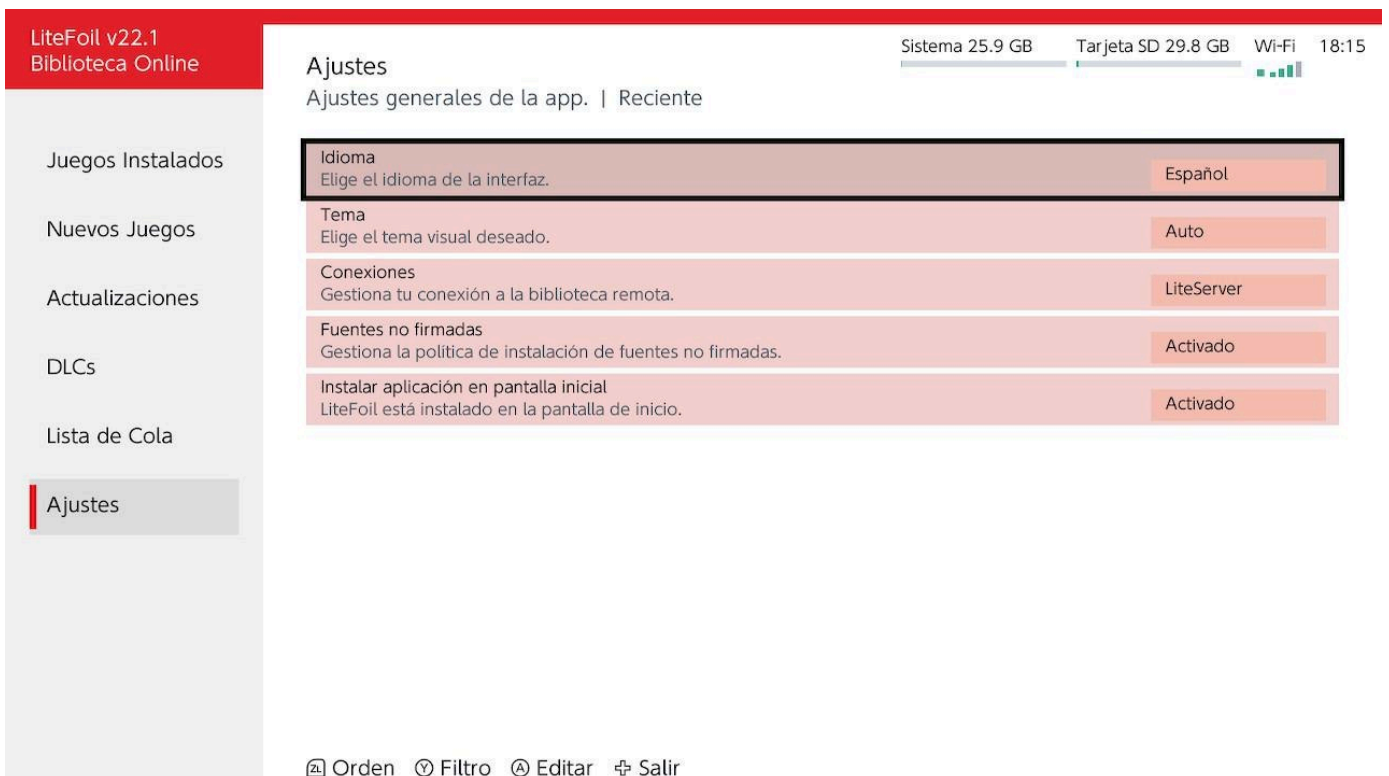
LiteFoil v22.1
Biblioteca Online

Juegos Instalados

Nuevos Juegos

Actualizaciones

DLCs

Lista de Cola

Ajustes

Ajustes
Ajustes generales de la app. | Reciente

Sistema 25.9 GB Tarjeta SD 29.8 GB Wi-Fi 18:15

Idioma
Elige el idioma de la interfaz.
Español

Tema
Elige el tema visual deseado.
Auto

Conexiones
Gestiona tu conexión a la biblioteca remota.
LiteServer

Fuentes no firmadas
Gestiona la política de instalación de fuentes no firmadas.
Activado

Instalar aplicación en pantalla inicial
LiteFoil está instalado en la pantalla de inicio.
Activado

ZL Orden Y Filtro A Editar + Salir